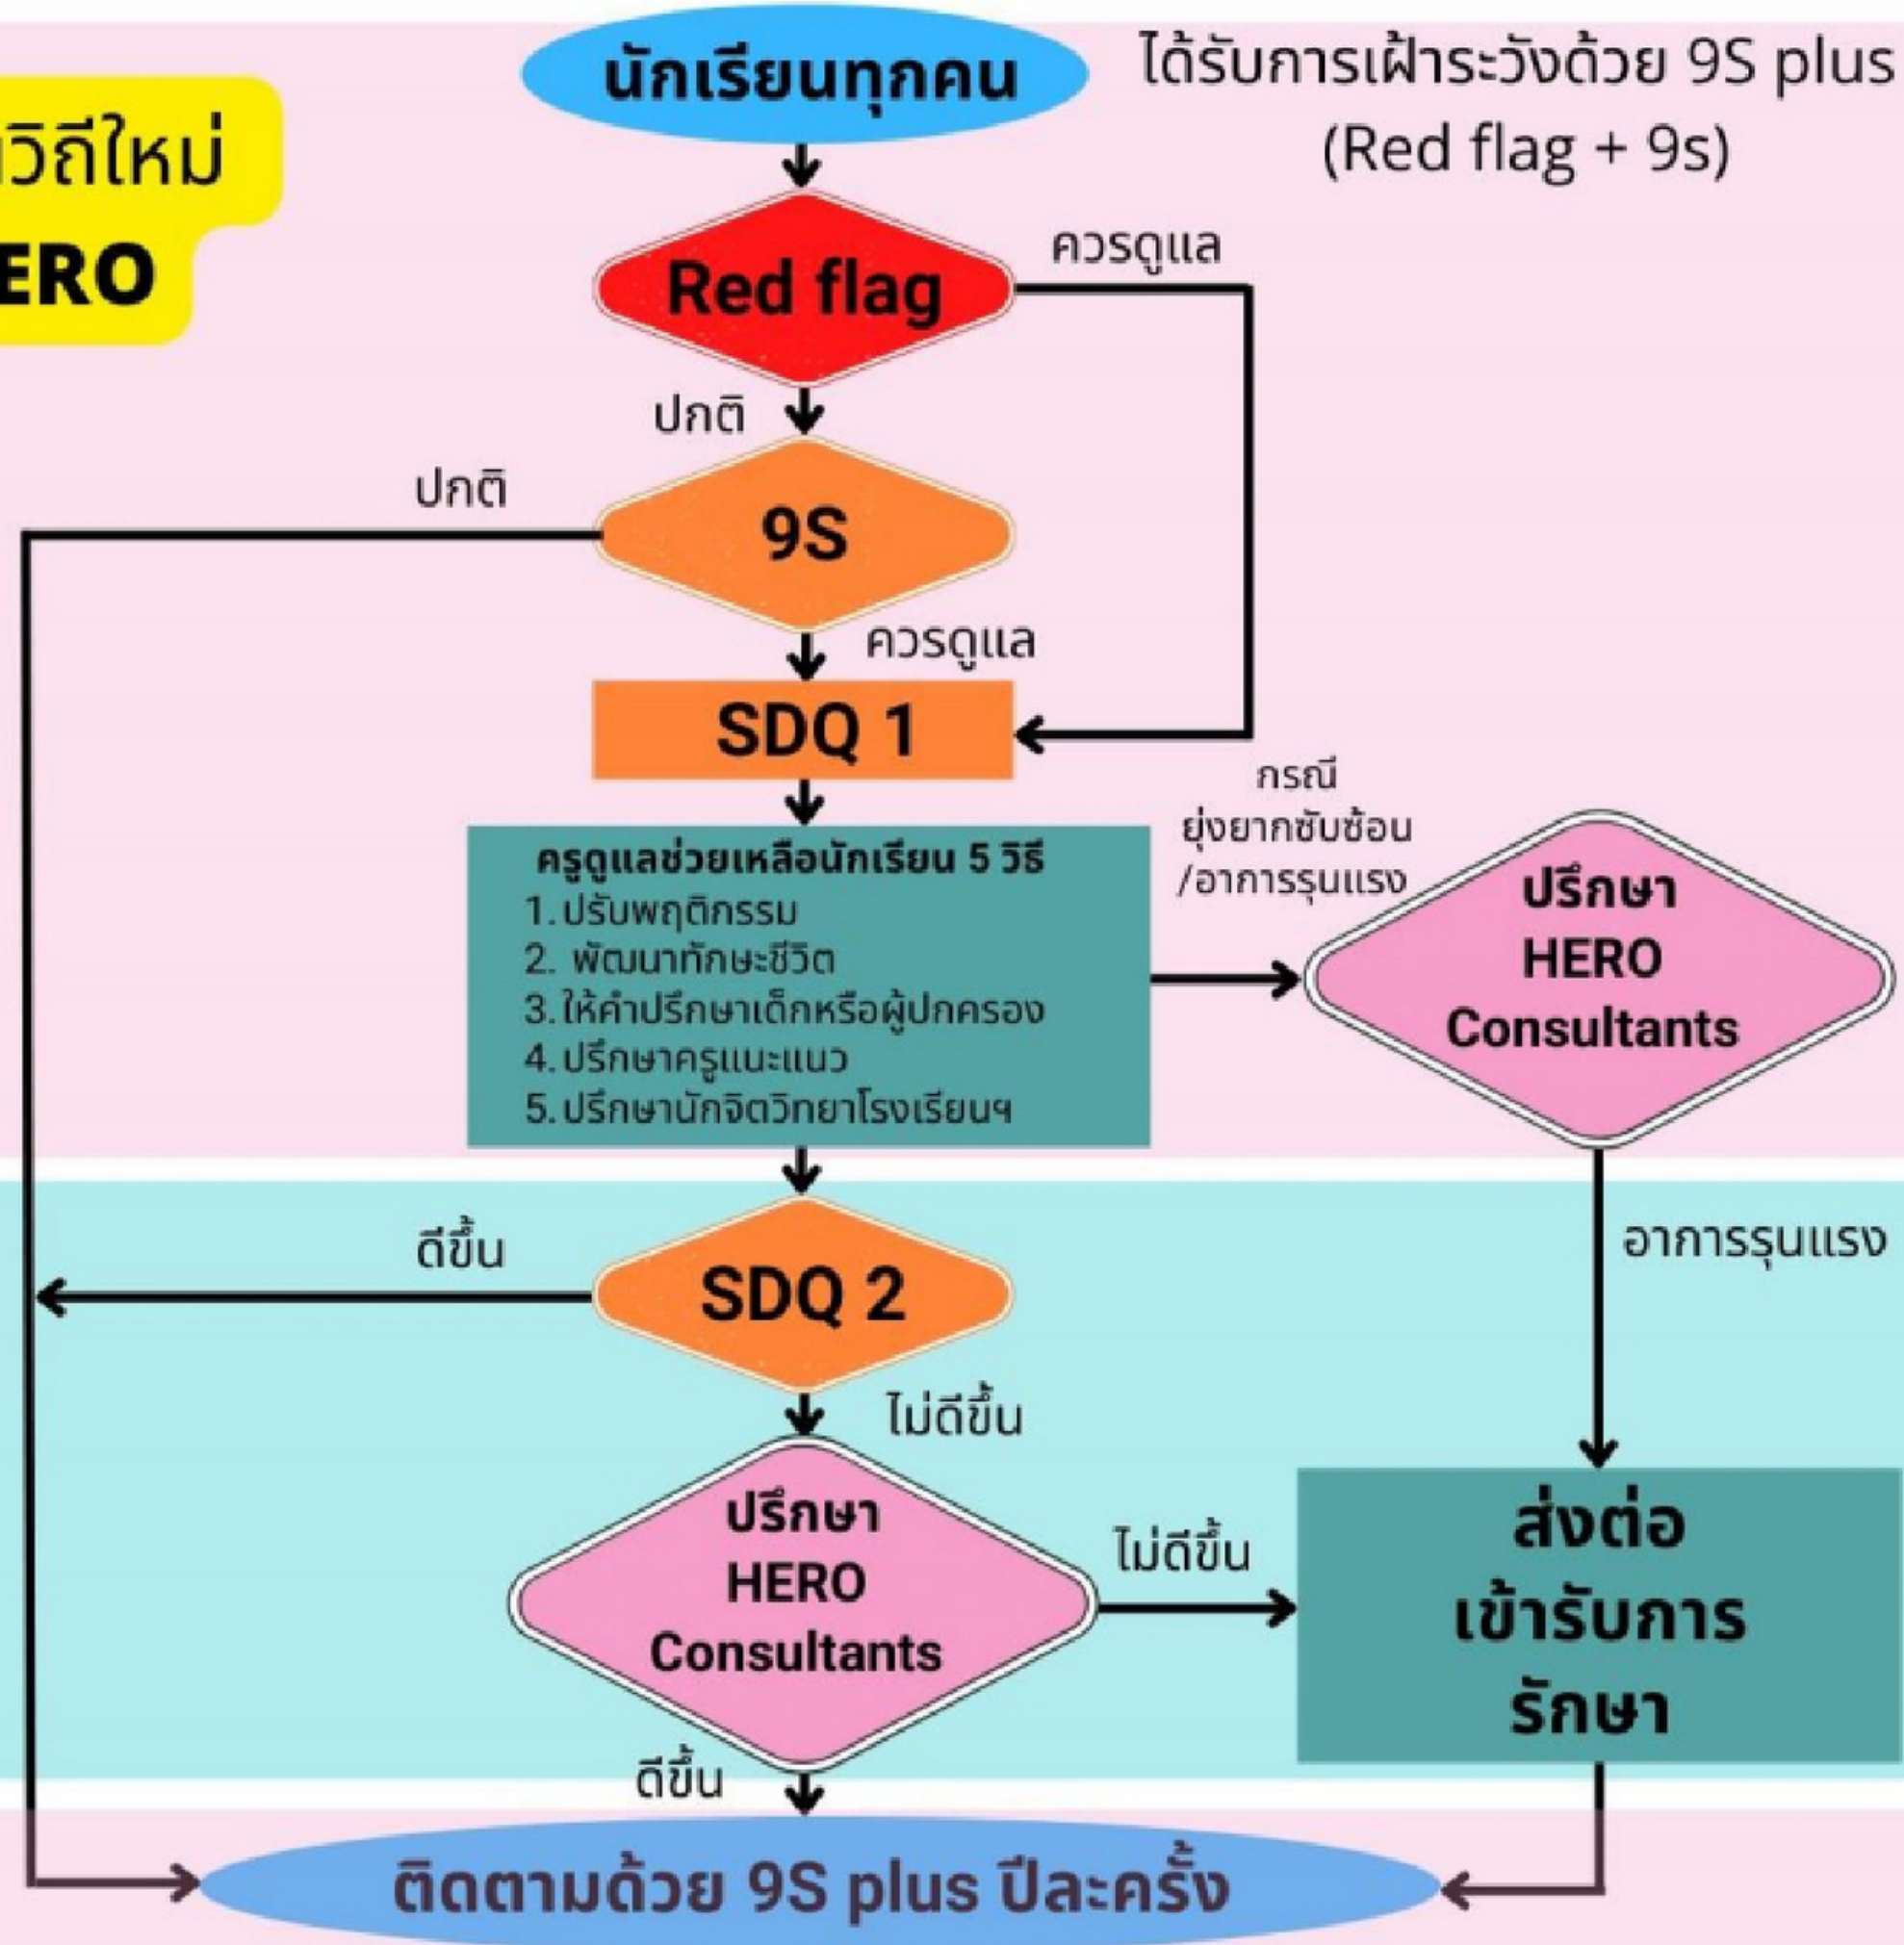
วิถีใหม่
ERO

นักเรียนทุกคน

ได้รับการเฝ้าระวังด้วย 9S plus
(Red flag + 9s)

Red flag

ควรดูแล

ปกติ

ปกติ

9S

ควรดูแล

SDQ 1

กรณี
ยุ่งยากซับซ้อน
/อาการรุนแรง

ครูดูแลช่วยเหลือนักเรียน 5 วิธี
1. ปรับพฤติกรรม
2. พัฒนาทักษะชีวิต
3. ให้คำปรึกษาเด็กหรือผู้ปกครอง
4. ปรึกษาครูแนะแนว
5. ปรึกษานักจิตวิทยาโรงเรียนฯ

ปรึกษา
HERO
Consultants

อาการรุนแรง

ดีขึ้น

SDQ 2

ไม่ดีขึ้น

ปรึกษา
HERO
Consultants

ไม่ดีขึ้น

ส่งต่อ
เข้ารับการ
รักษา

ดีขึ้น

ติดตามด้วย 9S plus ปีละครั้ง